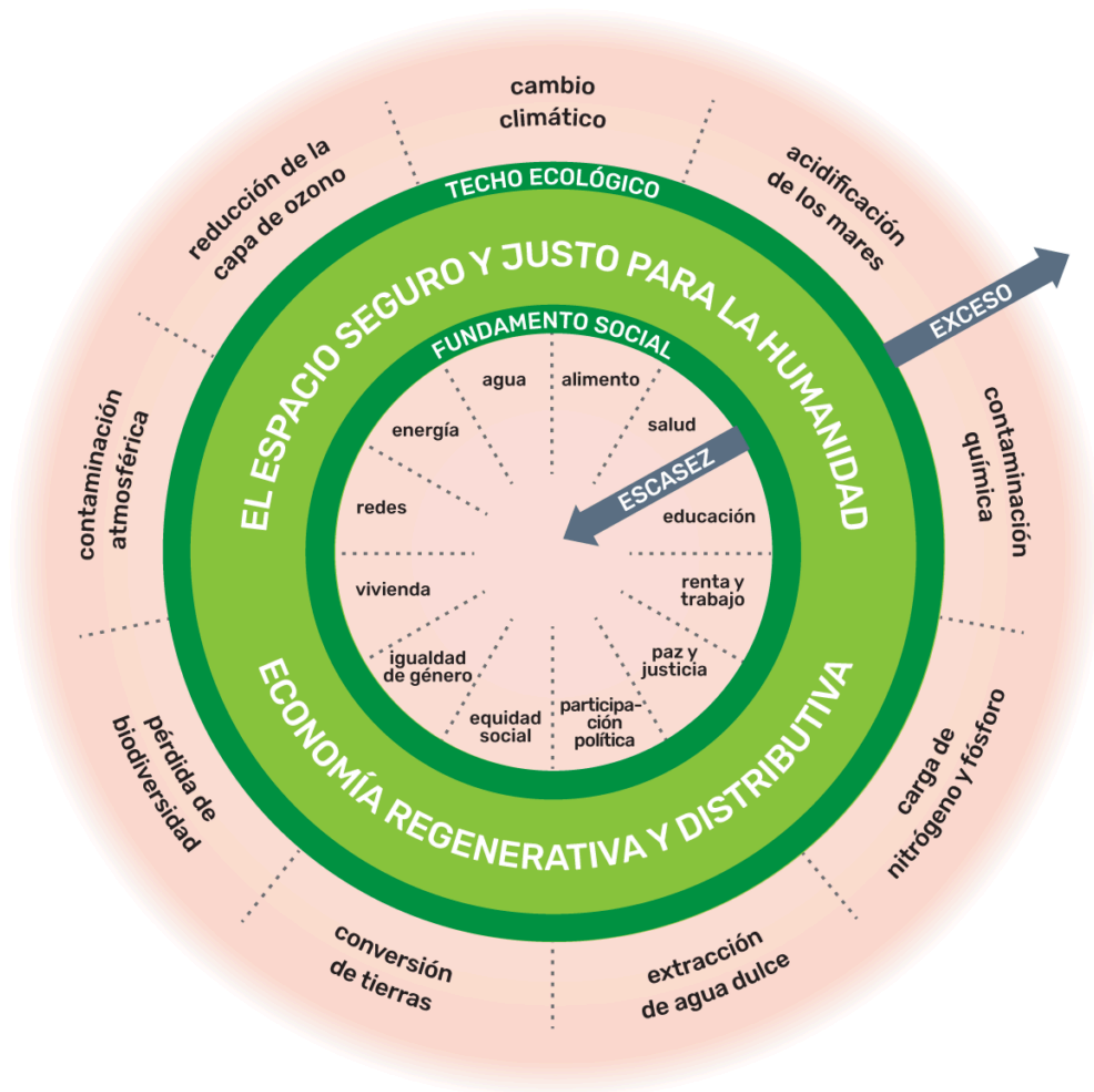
cambio climático

acidificación de los mares

EXCESO

contaminación química

carga de nitrógeno y fósforo

extracción de agua dulce

conversión de tierras

pérdida de biodiversidad

contaminación atmosférica

reducción de la capa de ozono

TECHO ECOLÓGICO

EL ESPACIO SEGURO Y JUSTO PARA LA HUMANIDAD

ECONOMÍA REGENERATIVA Y DISTRIBUTIVA

FUNDAMENTO SOCIAL

ESCASEZ

agua

alimento

salud

educación

renta y trabajo

paz y justicia

participación política

equidad social

igualdad de género

vivienda

redes

energía